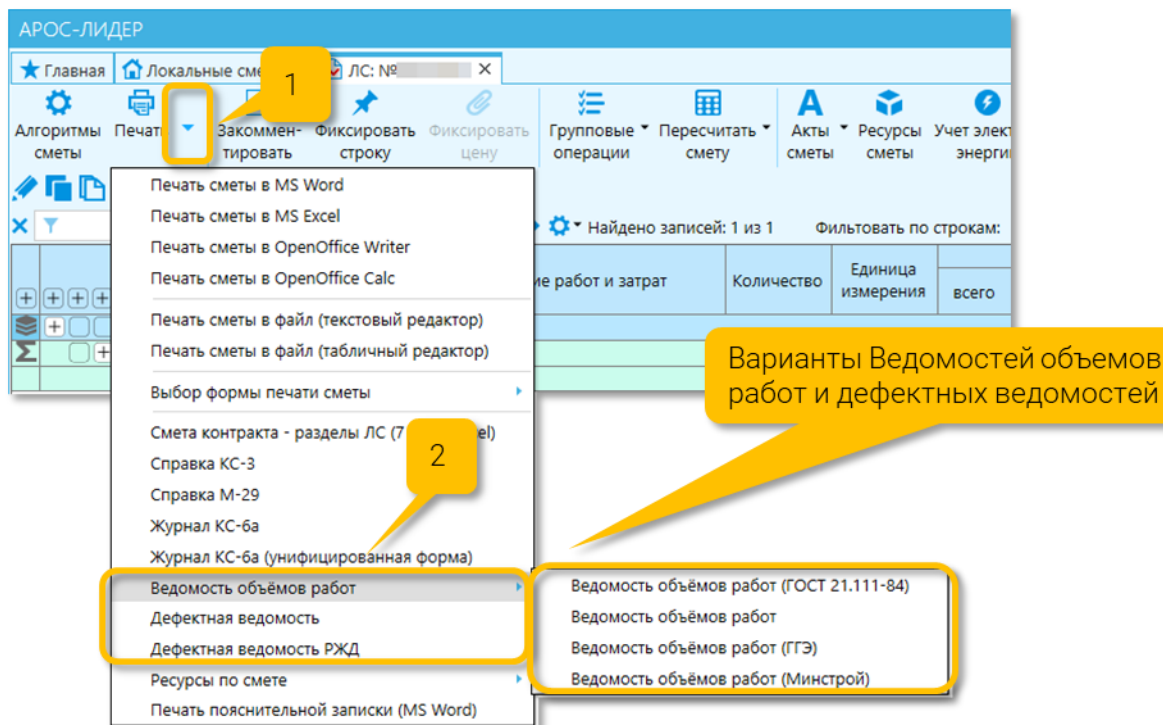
АРОС-ЛИДЕР

Главная | Локальные сме | ЛС: № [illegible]

Алгоритмы сметы | Печать | Закомментировать | Фиксировать строку | Фиксировать цену | Групповые операции | Пересчитать смету | Акты сметы | Ресурсы сметы | Учет элект энерги

1

Найдено записей: 1 из 1 Фильтовать по строкам:

ие работ и затрат | Количество | Единица измерения | всего

Печать сметы в MS Word
Печать сметы в MS Excel
Печать сметы в OpenOffice Writer
Печать сметы в OpenOffice Calc
Печать сметы в файл (текстовый редактор)
Печать сметы в файл (табличный редактор)
Выбор формы печати сметы
Смета контракта - разделы ЛС (7 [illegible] el)
Справка КС-3
Справка М-29
Журнал КС-6а
Журнал КС-6а (унифицированная форма)
Ведомость объёмов работ
Дефектная ведомость
Дефектная ведомость РЖД
Ресурсы по смете
Печать пояснительной записки (MS Word)

2

Ведомость объёмов работ (ГОСТ 21.111-84)
Ведомость объёмов работ
Ведомость объёмов работ (ГГЭ)
Ведомость объёмов работ (Минстрой)

Варианты Ведомостей объемов работ и дефектных ведомостей